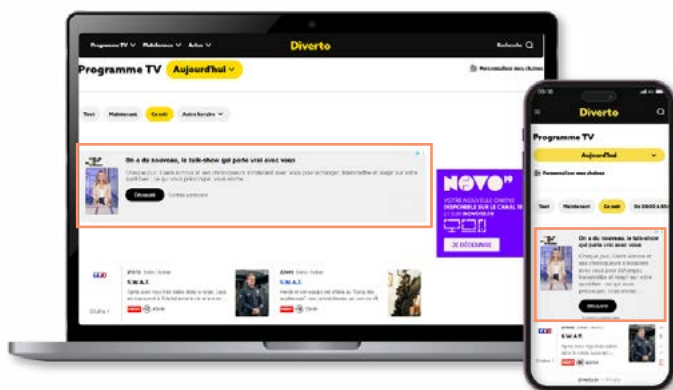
Programme TV Maintenant Autres Diverto Recherche

Programme TV Aujourd'hui

Personnaliser mes chaînes

Tout Maintenant Ce soir Autre horaire

On a du nouveau, le talk-show qui parle vrai avec vous

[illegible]

Découvrir

NOVO19

VOTRE NOUVELLE CHAÎNE DISPONIBLE SUR LE CANAL 19 ET SUR NOVO19.CA

JE DÉCOUVRE

TF1

S.W.A.T.

S.W.A.T.

Diverto

Programme TV

Aujourd'hui

Personnaliser mes chaînes

Tout Maintenant Ce soir De 00:00 à

On a du nouveau, le talk-show qui parle vrai avec vous

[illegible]

Découvrir

S.W.A.T.